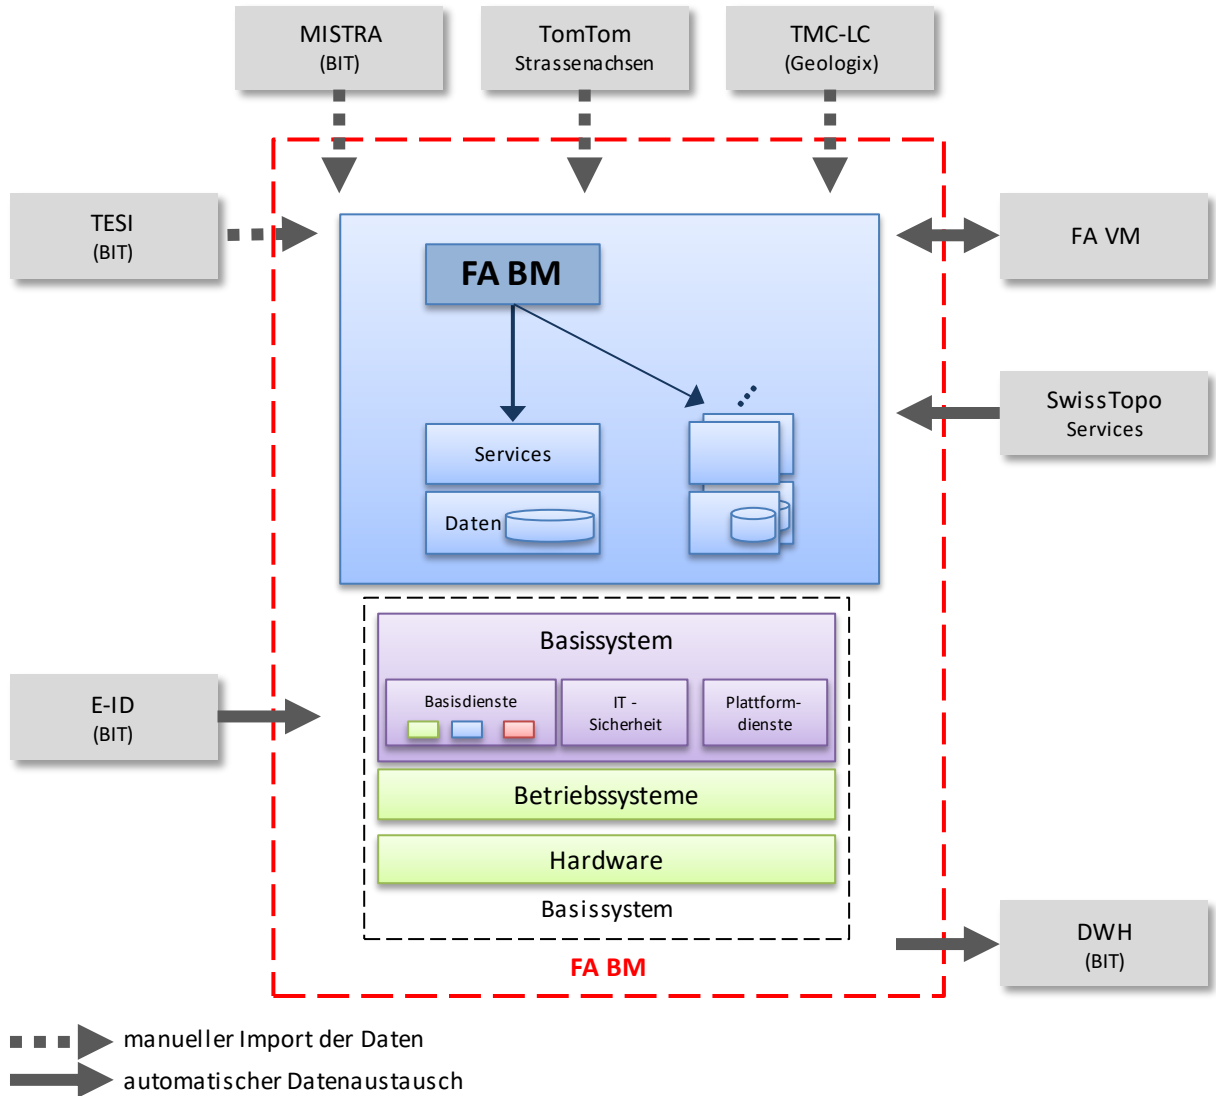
MISTRA
(BIT)

TomTom
Strassenachsen

TMC-LC
(Geologix)

TESI
(BIT)

FA VM

FA BM

Services

Daten

SwissTopo
Services

Basissystem

Basisdienste

IT - Sicherheit

Plattformdienste

E-ID
(BIT)

Betriebssysteme

Hardware

Basissystem

DWH
(BIT)

FA BM

manueller Import der Daten

automatischer Datenaustausch